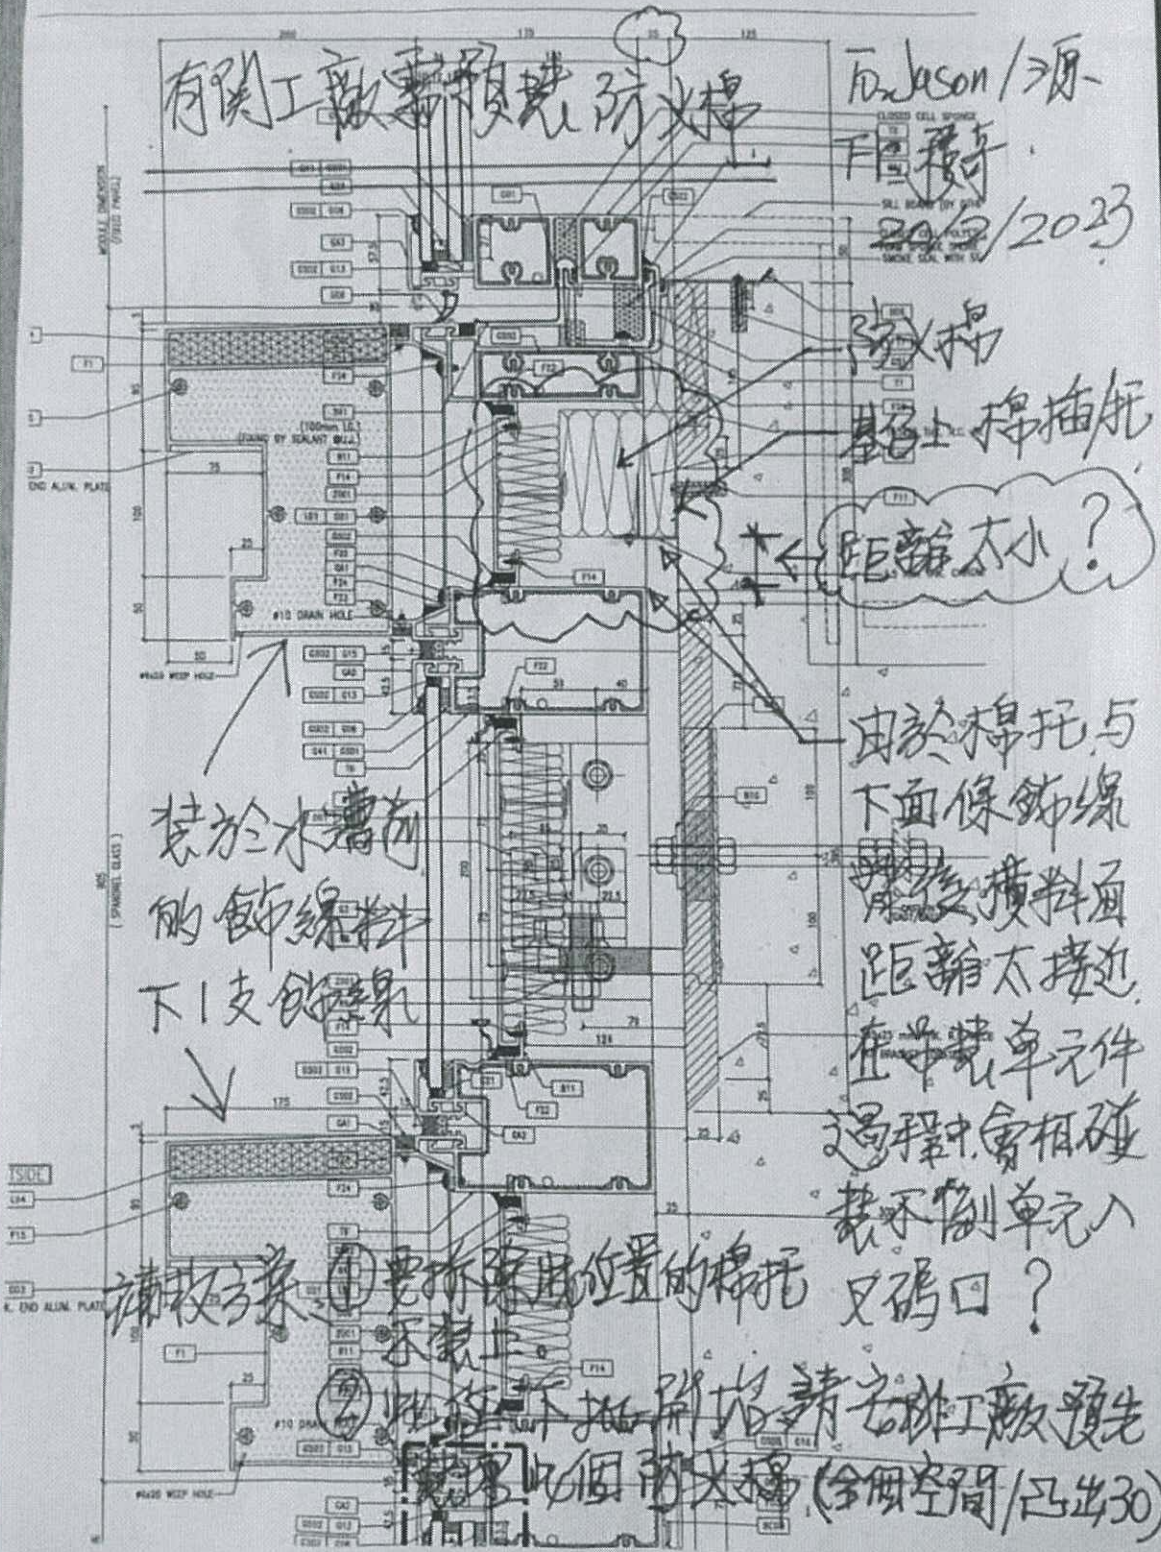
有關工廠要預裝防火棉

To: Jason / 源-
Fr: 強哥
20/2/2023

CLOSED CELL SPONGE
SILL BOARD BY OTHER
SMOKE SEAL WITH SS

防火棉

基層上棉插托

距離太小?

由於棉托与下面係飾線鋁料横料面距離太接近,在安装单元件過程中會相碰裝不到单元入兄碼口?

装於水槽面的飾線料下1支飾線

補救方案 ① 要拆除此位置的棉托(不裝上)
② 改為在下抽鋁之前請安排工廠預先裝置此個防火棉(今個空間/已出30)

END ALUM. PLATE
#10 DRAIN HOLE
#6x20 WEEP HOLE
SPANDREL GLASS
MODULE DIMENSION
END ALUM. PLATE
#10 DRAIN HOLE
#6x20 WEEP HOLE